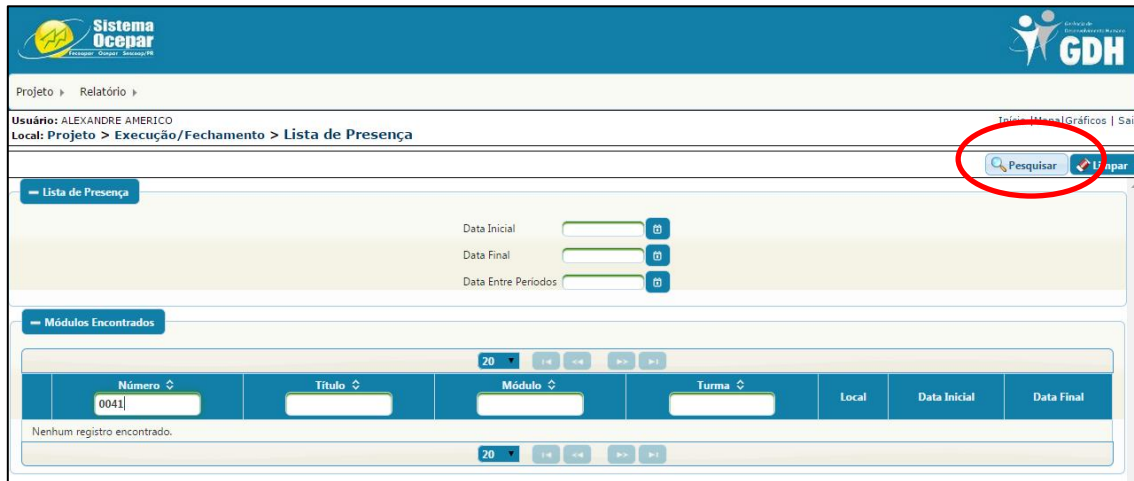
Sistema Ocepar
Fecoopar Ocepar Sescoop/PR

GDH

Projeto ▸ Relatório ▸

Usuário: ALEXANDRE AMERICO
Local: Projeto > Execução/Fechamento > Lista de Presença

Início | Mapa | Gráficos | Sai

Pesquisar Limpar

— Lista de Presença

Data Inicial
Data Final
Data Entre Periodos

— Módulos Encontrados

20

| Número | Título | Módulo | Turma | Local | Data Inicial | Data Final |
|---|---|---|---|---|---|---|
| 0041 | | | | | | |

Nenhum registro encontrado.

20